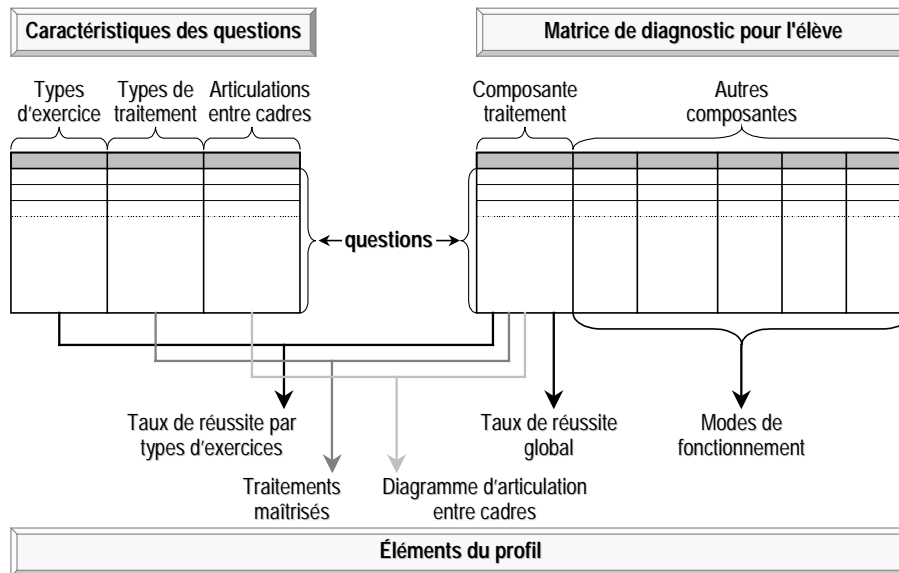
Caractéristiques des questions

Matrice de diagnostic pour l'élève

Types d'exercice

Types de traitement

Articulations entre cadres

Composante traitement

Autres composantes

← questions →

Taux de réussite par types d'exercices

Traitements maîtrisés

Diagramme d'articulation entre cadres

Taux de réussite global

Modes de fonctionnement

Éléments du profil